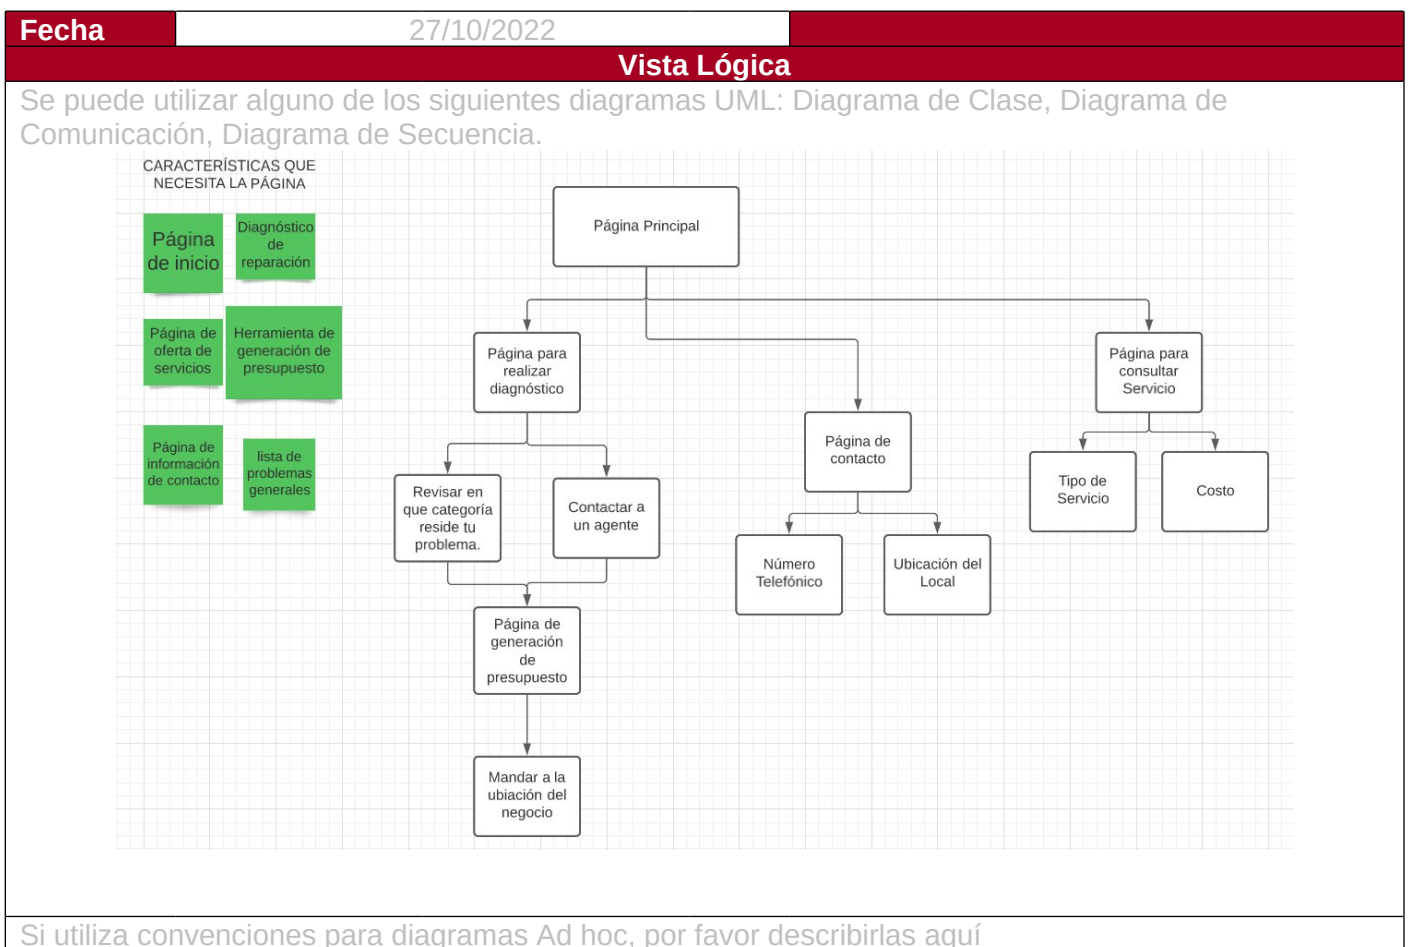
| Fecha | 27/10/2022 | |
|---|---|---|

Vista Lógica

Se puede utilizar alguno de los siguientes diagramas UML: Diagrama de Clase, Diagrama de Comunicación, Diagrama de Secuencia.

CARACTERÍSTICAS QUE NECESITA LA PÁGINA

Página de inicio

Diagnóstico de reparación

Página de oferta de servicios

Herramienta de generación de presupuesto

Página de información de contacto

lista de problemas generales

Página Principal

Página para realizar diagnóstico

Página de contacto

Página para consultar Servicio

Revisar en que categoría reside tu problema.

Contactar a un agente

Número Telefónico

Ubicación del Local

Tipo de Servicio

Costo

Página de generación de presupuesto

Mandar a la ubiación del negocio

Si utiliza convenciones para diagramas Ad hoc, por favor describirlas aquí